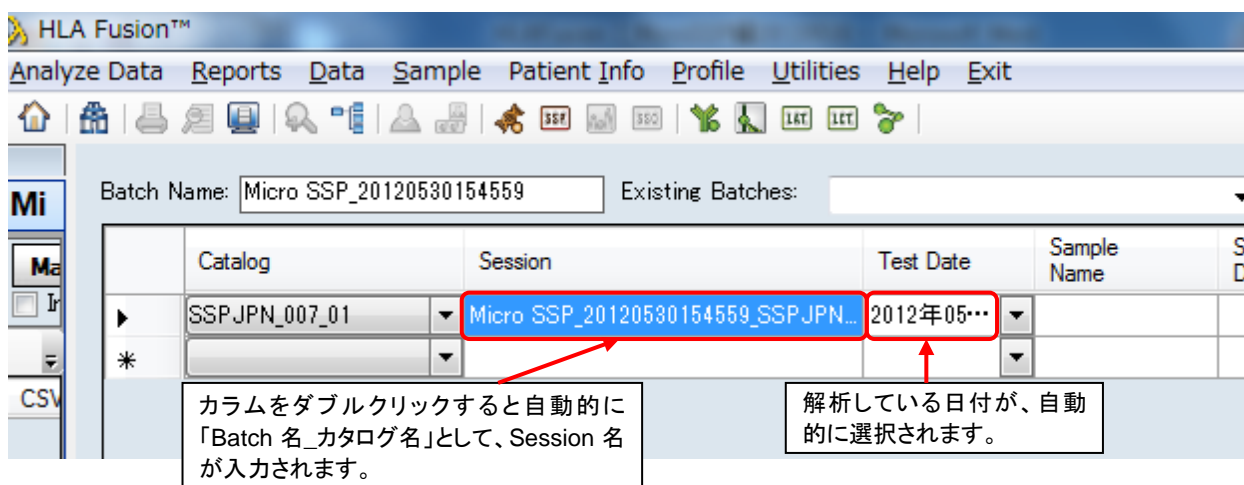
HLA Fusion™

Analyze Data Reports Data Sample Patient Info Profile Utilities Help Exit

SSP SSO LAT LCT

Mi

Ma

In

CSV

Batch Name: Micro SSP_20120530154559 Existing Batches:

| | Catalog | Session | Test Date | Sample Name | S D |
|---|---|---|---|---|---|
| ▶ | SSPJPN_007_01 | Micro SSP_20120530154559_SSPJPN... | 2012年05··· | | |
| ✳ | | | | | |

カラムをダブルクリックすると自動的に「Batch 名_カタログ名」として、Session 名が入力されます。

解析している日付が、自動的に選択されます。